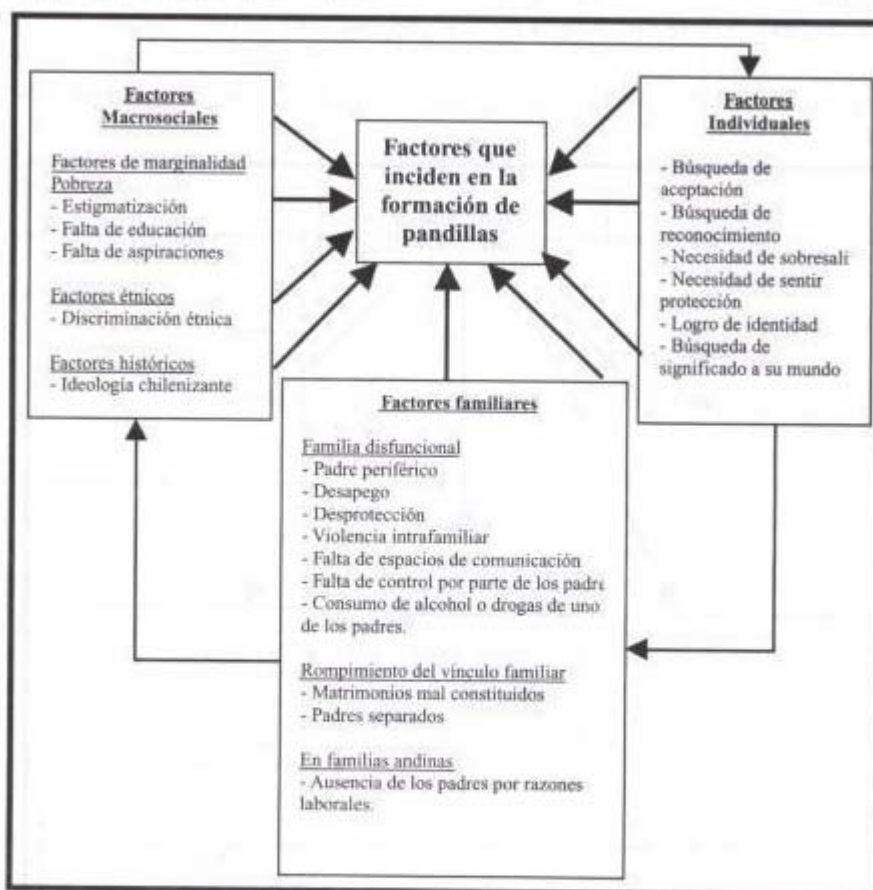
Factores Macrosociales

Factores de marginalidad
Pobreza
- Estigmatización
- Falta de educación
- Falta de aspiraciones

Factores étnicos
- Discriminación étnica

Factores históricos
- Ideología chilenizante

Factores que inciden en la formación de pandillas

Factores Individuales

- Búsqueda de aceptación
- Búsqueda de reconocimiento
- Necesidad de sobresali
- Necesidad de sentir protección
- Logro de identidad
- Búsqueda de significado a su mundo

Factores familiares

Familia disfuncional
- Padre periférico
- Desapego
- Desprotección
- Violencia intrafamiliar
- Falta de espacios de comunicación
- Falta de control por parte de los padre
- Consumo de alcohol o drogas de uno de los padres.

Rompimiento del vínculo familiar
- Matrimonios mal constituidos
- Padres separados

En familias andinas
- Ausencia de los padres por razones laborales.